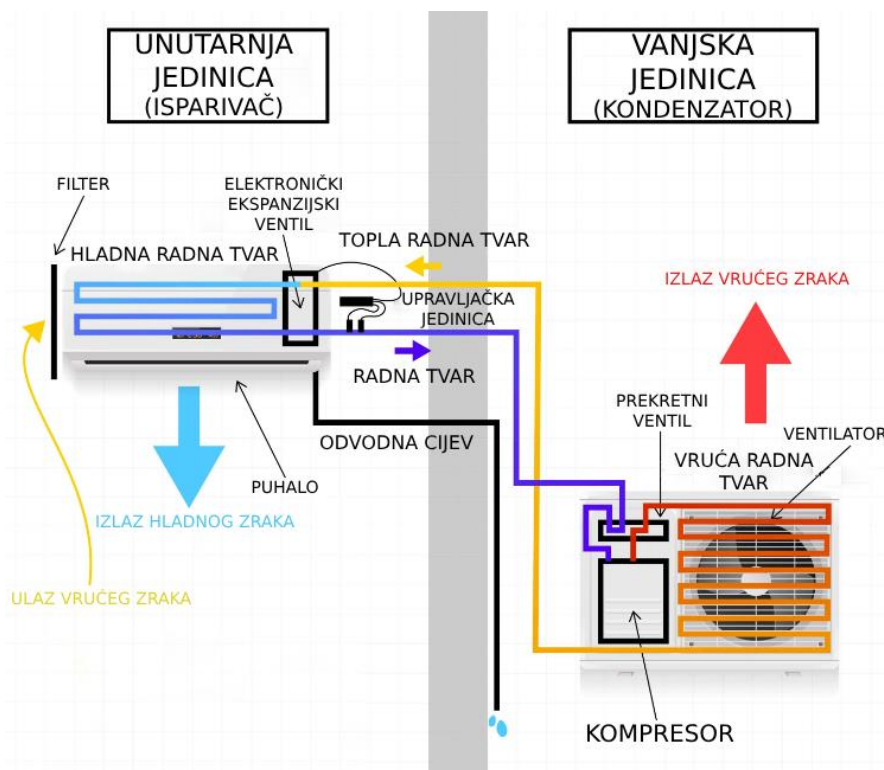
UNUTARNJA JEDINICA (ISPARIVAČ)

VANJSKA JEDINICA (KONDENZATOR)

FILTER

ELEKTRONIČKI EKSPANZIJSKI VENTIL

TOPLA RADNA TVAR

HLADNA RADNA TVAR

IZLAZ VRUĆEG ZRAKA

UPRAVLJAČKA JEDINICA

RADNA TVAR

PREKRETNI VENTIL

VENTILATOR

ODVODNA CIJEV

VRUĆA RADNA TVAR

PUHALO

IZLAZ HLADNOG ZRAKA

ULAZ VRUĆEG ZRAKA

KOMPRESOR